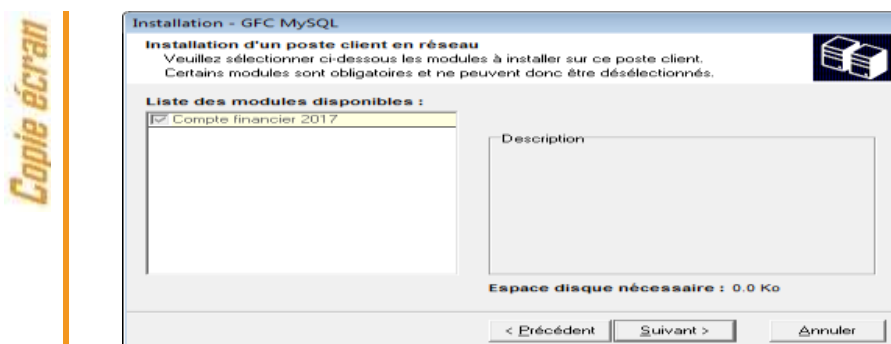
Copie écran

Installation - GFC MySQL

Installation d'un poste client en réseau
Veuillez sélectionner ci-dessous les modules à installer sur ce poste client.
Certains modules sont obligatoires et ne peuvent donc être désélectionnés.

Liste des modules disponibles :

Compte financier 2017

Description

Espace disque nécessaire : 0.0 Ko

< Précédent

Suivant >

Annuler